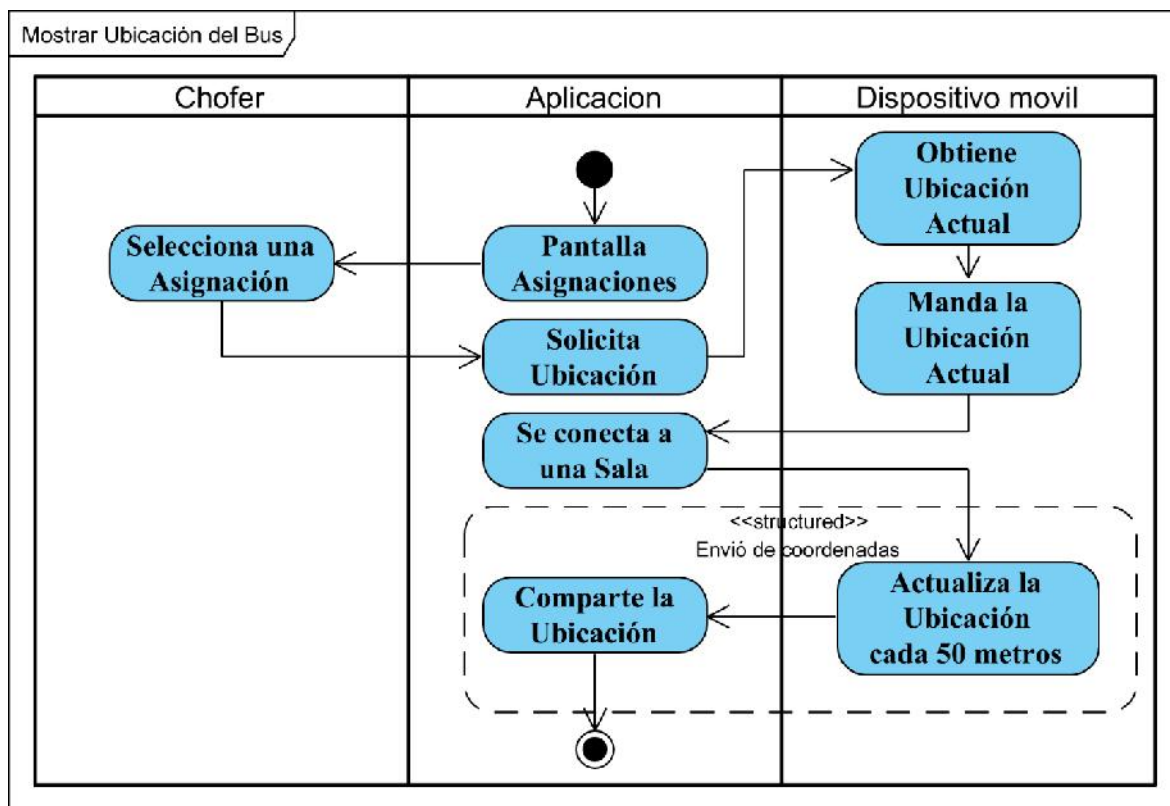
Mostrar Ubicación del Bus

Chofer

Aplicacion

Dispositivo movil

Obtiene Ubicación Actual

Selecciona una Asignación

Pantalla Asignaciones

Manda la Ubicación Actual

Solicita Ubicación

Se conecta a una Sala

<<structured>>
Envió de coordenadas

Actualiza la Ubicación cada 50 metros

Comparte la Ubicación